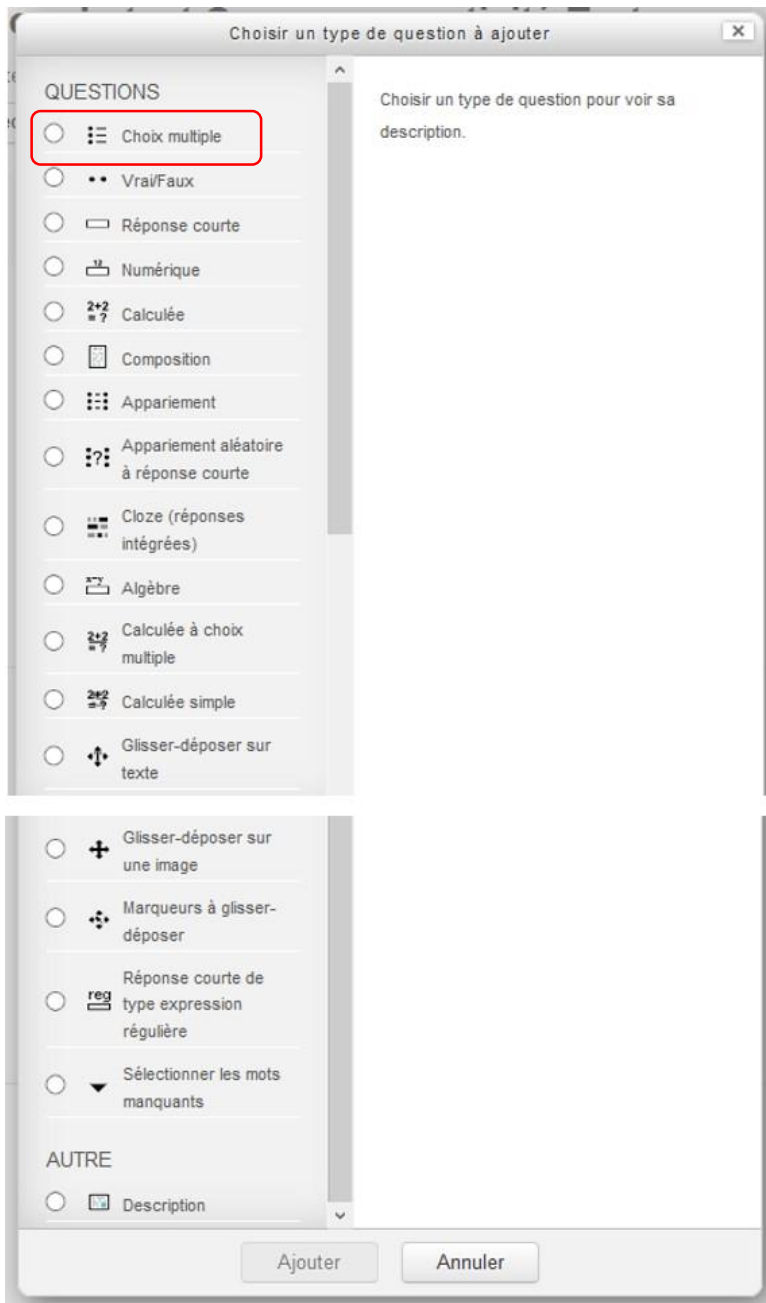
Choisir un type de question à ajouter

QUESTIONS

Choix multiple

Vrai/Faux

Réponse courte

Numérique

Calculée

Composition

Appariement

Appariement aléatoire à réponse courte

Cloze (réponses intégrées)

Algèbre

Calculée à choix multiple

Calculée simple

Glisser-déposer sur texte

Glisser-déposer sur une image

Marqueurs à glisser-déposer

Réponse courte de type expression régulière

Sélectionner les mots manquants

AUTRE

Description

Choisir un type de question pour voir sa description.

Ajouter

Annuler